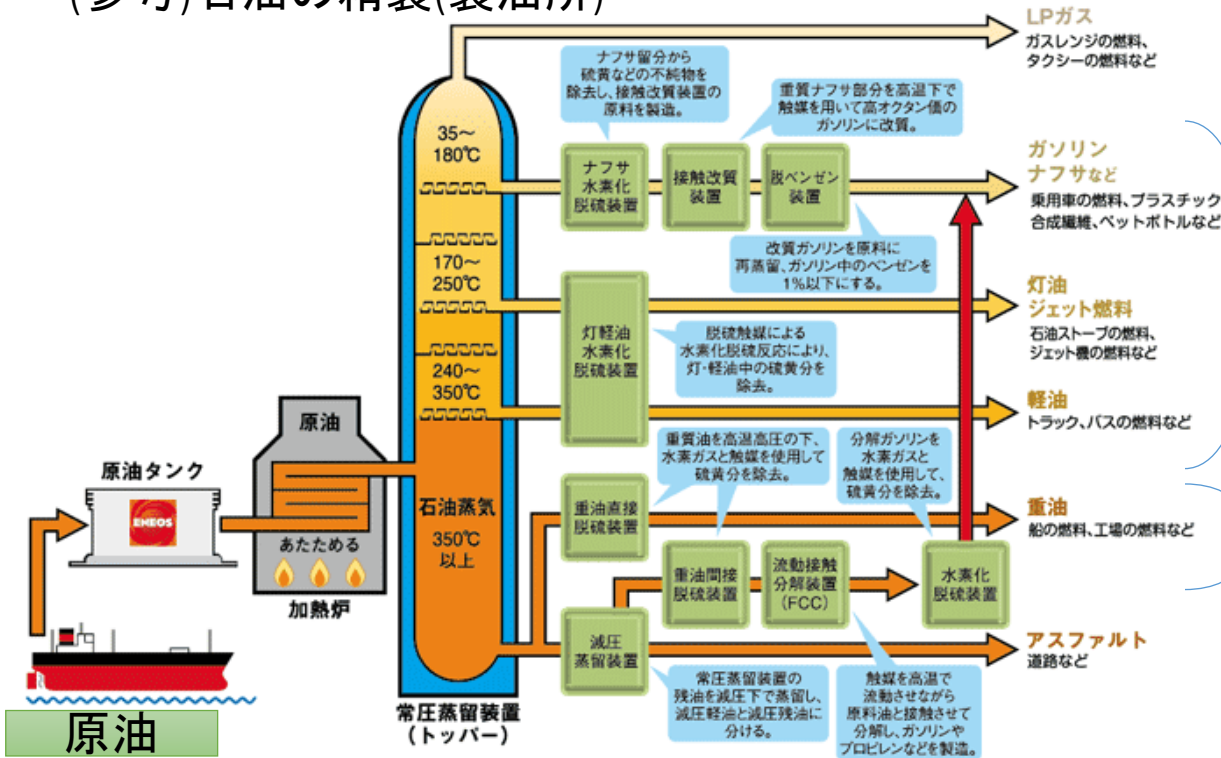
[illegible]石油の精製(製油所)

LPガス
ガスレンジの燃料、タクシーの燃料など

ナフサ留分から硫黄などの不純物を除去し、接触改質装置の原料を製造。

重質ナフサ部分を高温下で触媒を用いて高オクタン価のガソリンに改質。

35〜180℃

ナフサ水素化脱硫装置

接触改質装置

脱ベンゼン装置

ガソリン
ナフサなど
乗用車の燃料、プラスチック
合成繊維、ペットボトルなど

改質ガソリンを原料に再蒸留、ガソリン中のベンゼンを1%以下にする。

170〜250℃

灯油
ジェット燃料
石油ストーブの燃料、ジェット機の燃料など

灯軽油水素化脱硫装置

脱硫触媒による水素化脱硫反応により、灯・軽油中の硫黄分を除去。

240〜350℃

軽油
トラック、バスの燃料など

原油

重質油を高温高圧の下、水素ガスと触媒を使用して硫黄分を除去。

分解ガソリンを水素ガスと触媒を使用して、硫黄分を除去。

原油タンク

ENEOS

石油蒸気

350℃以上

重油直接脱硫装置

重油
船の燃料、工場の燃料など

あたためる

加熱炉

重油間接脱硫装置

流動接触分解装置(FCC)

水素化脱硫装置

減圧蒸留装置

アスファルト
道路など

常圧蒸留装置の残油を減圧下で蒸留し、減圧軽油と減圧残油に分ける。

触媒を高温で流動させながら原料油と接触させて分解し、ガソリンやプロピレンなどを製造。

常圧蒸留装置
(トッパー)

原油